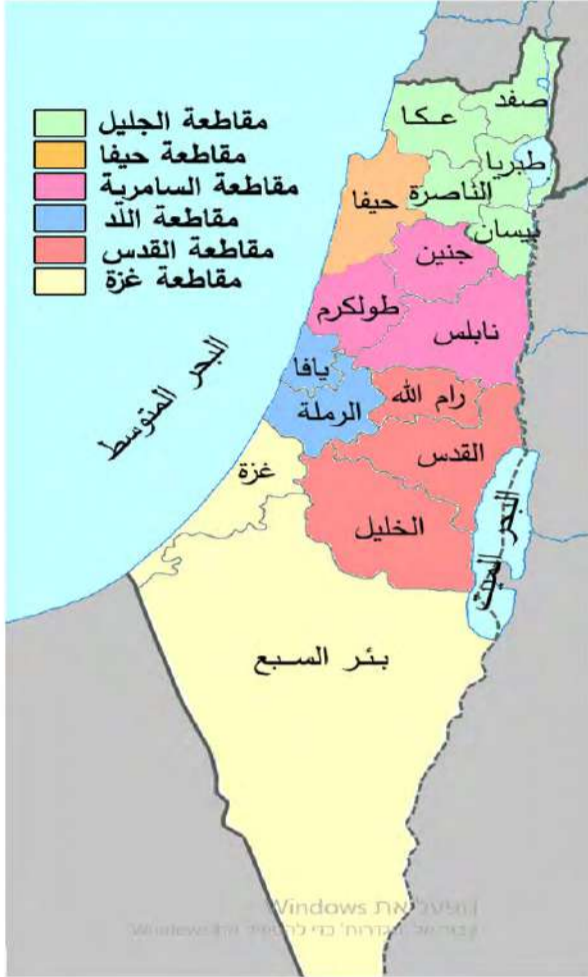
مقاطعة الجليل
مقاطعة حيفا
مقاطعة السامرية
مقاطعة اللد
مقاطعة القدس
مقاطعة غزة

صفد
عكا
طبريا
الناصرة
حيفا
بيسان
جنين
طولكرم
نابلس
البحر المتوسط
يافا
الرملة
رام الله
القدس
غزة
الخليل
البحر الميت
بئر السبع

הפעלת Windows
עבור אל 'הגדרות' כדי להפעיל את Windows